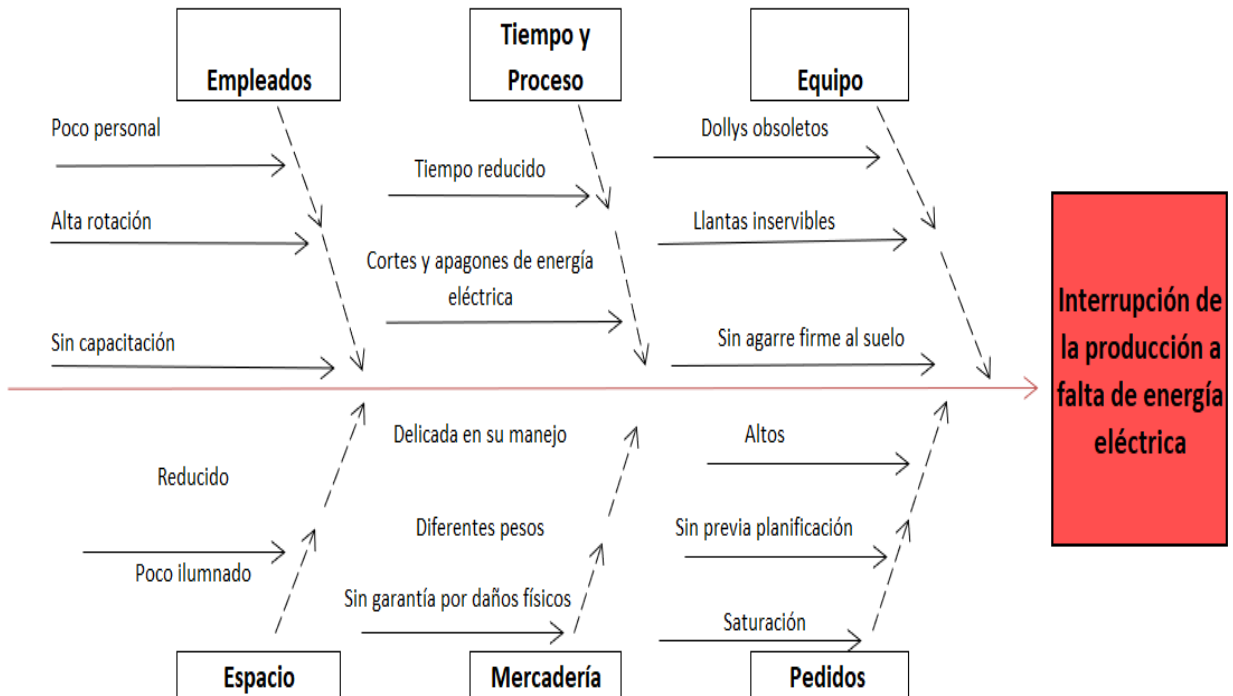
Empleados

Tiempo y Proceso

Equipo

Poco personal

Alta rotación

Sin capacitación

Tiempo reducido

Cortes y apagones de energía eléctrica

Dollys obsoletos

Llantas inservibles

Sin agarre firme al suelo

Interrupción de la producción a falta de energía eléctrica

Reducido

Poco ilumnado

Delicada en su manejo

Diferentes pesos

Sin garantía por daños físicos

Altos

Sin previa planificación

Saturación

Espacio

Mercadería

Pedidos